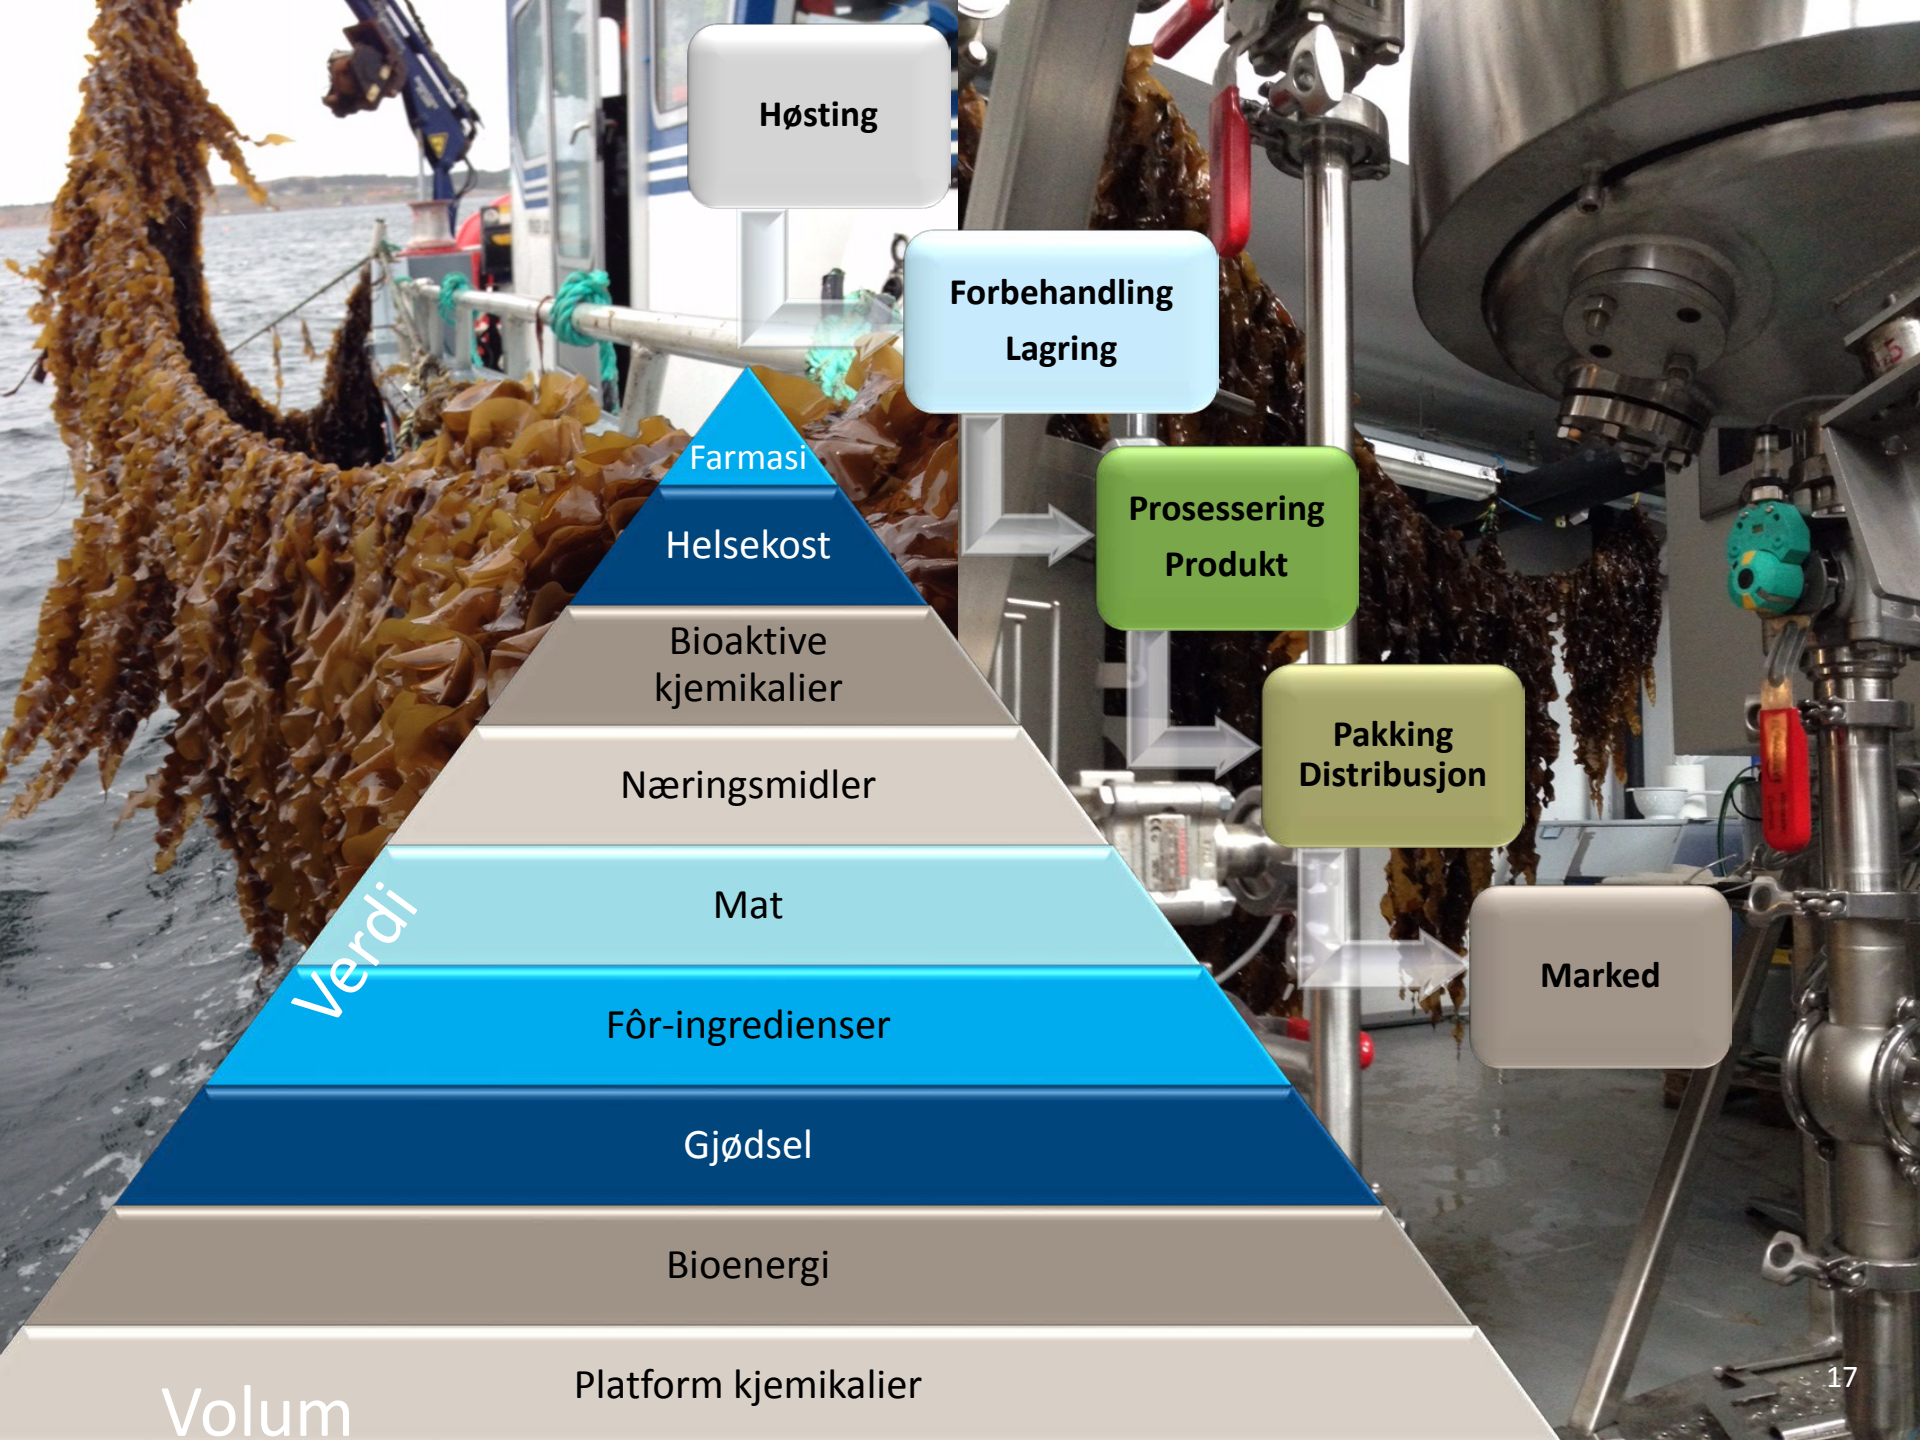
Høsting

Forbehandling
Lagring

Prosessering
Produkt

Pakking
Distribusjon

Marked

Farmasi

Helsekost

Bioaktive kjemikalier

Næringsmidler

Mat

Fôr-ingredienser

Gjødsel

Bioenergi

Platform kjemikalier

Verdi

Volum

17